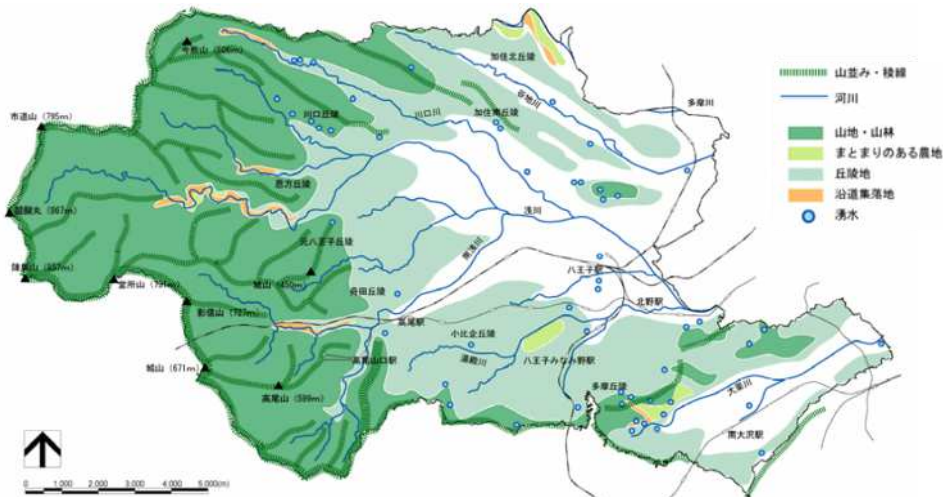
山並み・稜線
河川
山地・山林
まとまりのある農地
丘陵地
沿道集落地
湧水

今熊山（506m）
市道山（795m）
醍醐丸（867m）
陣馬山（857m）
堂所山（731m）
景信山（727m）
城山（671m）
高尾山（599m）
加住北丘陵
加住南丘陵
川口丘陵
川口川
谷地川
多摩川
恩方丘陵
浅川
元八王子丘陵
城山（450m）
南浅川
八王子駅
長房丘陵
北野駅
高尾駅
高尾山口駅
小比企丘陵
湯殿川
八王子みなみ野駅
多摩丘陵
大栗川
南大沢駅
0 1,000 2,000 3,000 4,000 5,000(m)